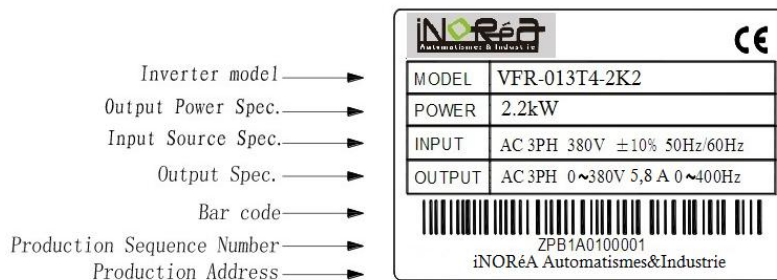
Inverter model
Output Power Spec.
Input Source Spec.
Output Spec.
Bar code
Production Sequence Number
Production Address

iNORéa
Automatismes & Industrie
CE

| MODEL | VFR-013T4-2K2 |
|---|---|
| POWER | 2.2kW |
| INPUT | AC 3PH 380V ±10% 50Hz/60Hz |
| OUTPUT | AC 3PH 0~380V 5,8 A 0~400Hz |

ZPB1A0100001
iNORéA Automatismes&Industrie